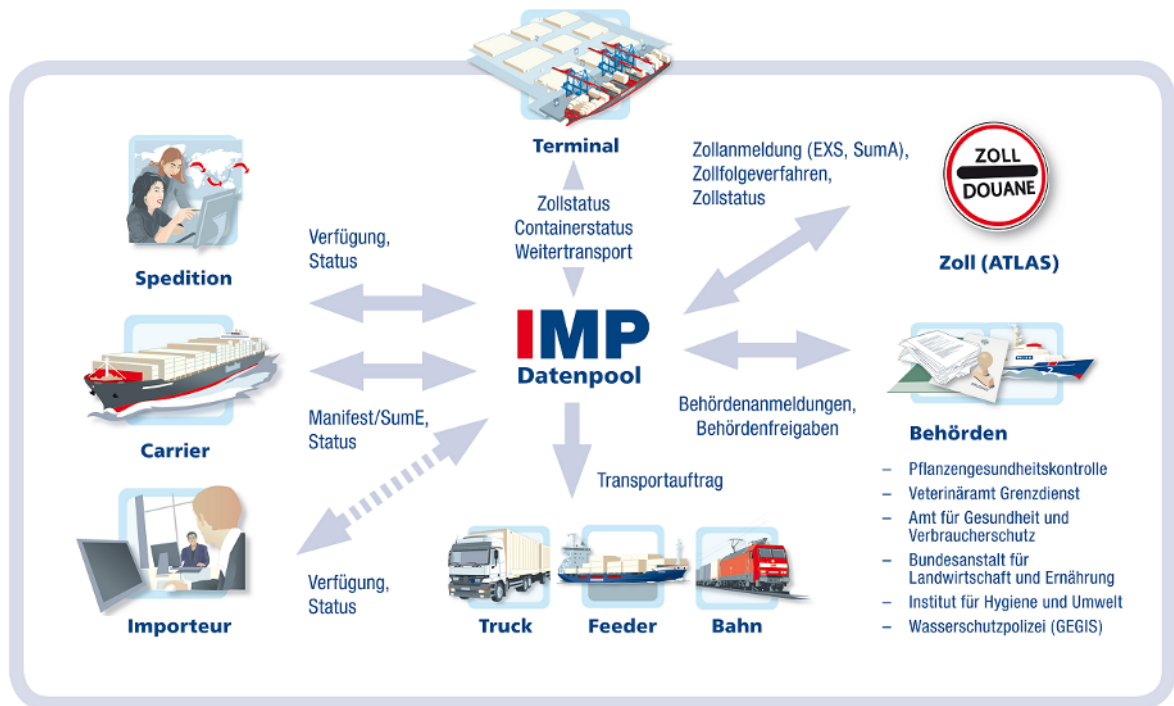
Terminal

Zollanmeldung (EXS, SumA), Zollfolgeverfahren, Zollstatus

ZOLL
DOUANE

Zoll (ATLAS)

Zollstatus
Containerstatus
Weitertransport

Verfügung, Status

Spedition

IMP
Datenpool

Carrier

Manifest/SumE, Status

Behördenanmeldungen, Behördenfreigaben

Behörden

– Pflanzengesundheitskontrolle
– Veterinäramt Grenzdienst
– Amt für Gesundheit und Verbraucherschutz
– Bundesanstalt für Landwirtschaft und Ernährung
– Institut für Hygiene und Umwelt
– Wasserschutzpolizei (GEGIS)

Transportauftrag

Verfügung, Status

Importeur

Truck

Feeder

Bahn